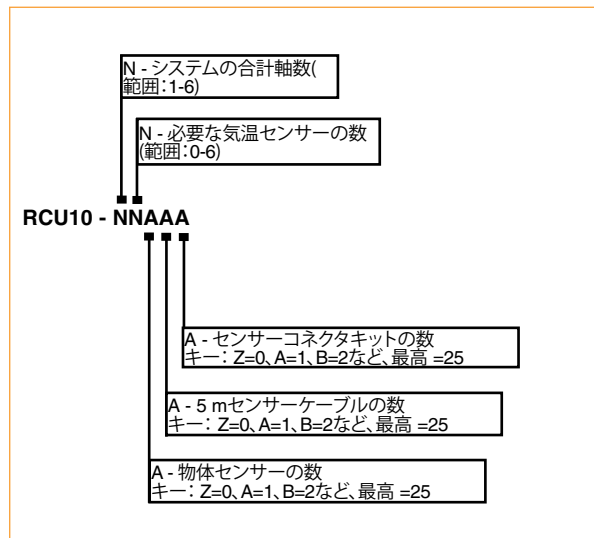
N - システムの合計軸数(範囲:1-6)

N - 必要な気温センサーの数(範囲:0-6)

RCU10 - NNAAA

A - センサーコネクタキットの数
キー: Z=0、A=1、B=2など、最高 =25

A - 5 mセンサーケーブルの数
キー: Z=0、A=1、B=2など、最高 =25

A - 物体センサーの数
キー: Z=0、A=1、B=2など、最高 =25